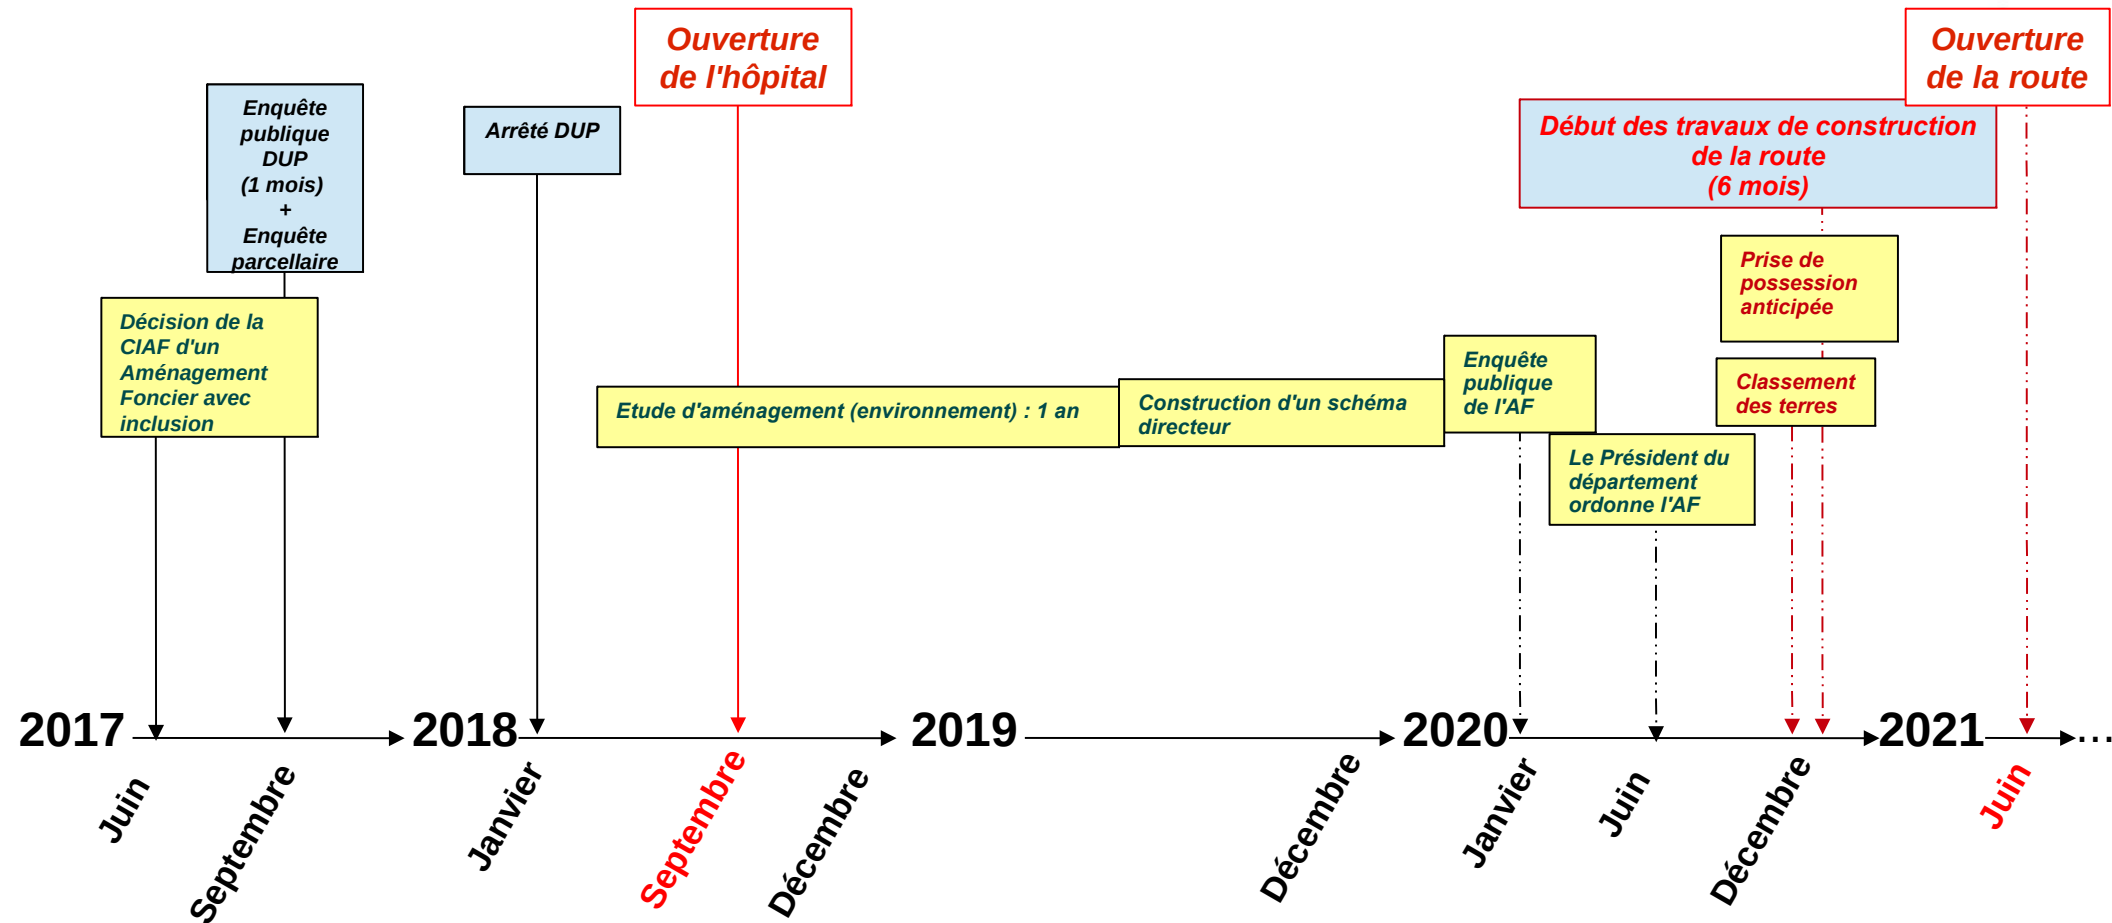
Ouverture de l'hôpital

Ouverture de la route

Enquête publique DUP (1 mois) + Enquête parcellaire

Arrêté DUP

Début des travaux de construction de la route (6 mois)

Prise de possession anticipée

Décision de la CIAF d'un Aménagement Foncier avec inclusion

Etude d'aménagement (environnement) : 1 an

Construction d'un schéma directeur

Enquête publique de l'AF

Classement des terres

Le Président du département ordonne l'AF

2017 2018 2019 2020 2021 …

Juin
Septembre
Janvier
Septembre
Décembre
Décembre
Janvier
Juin
Décembre
Juin